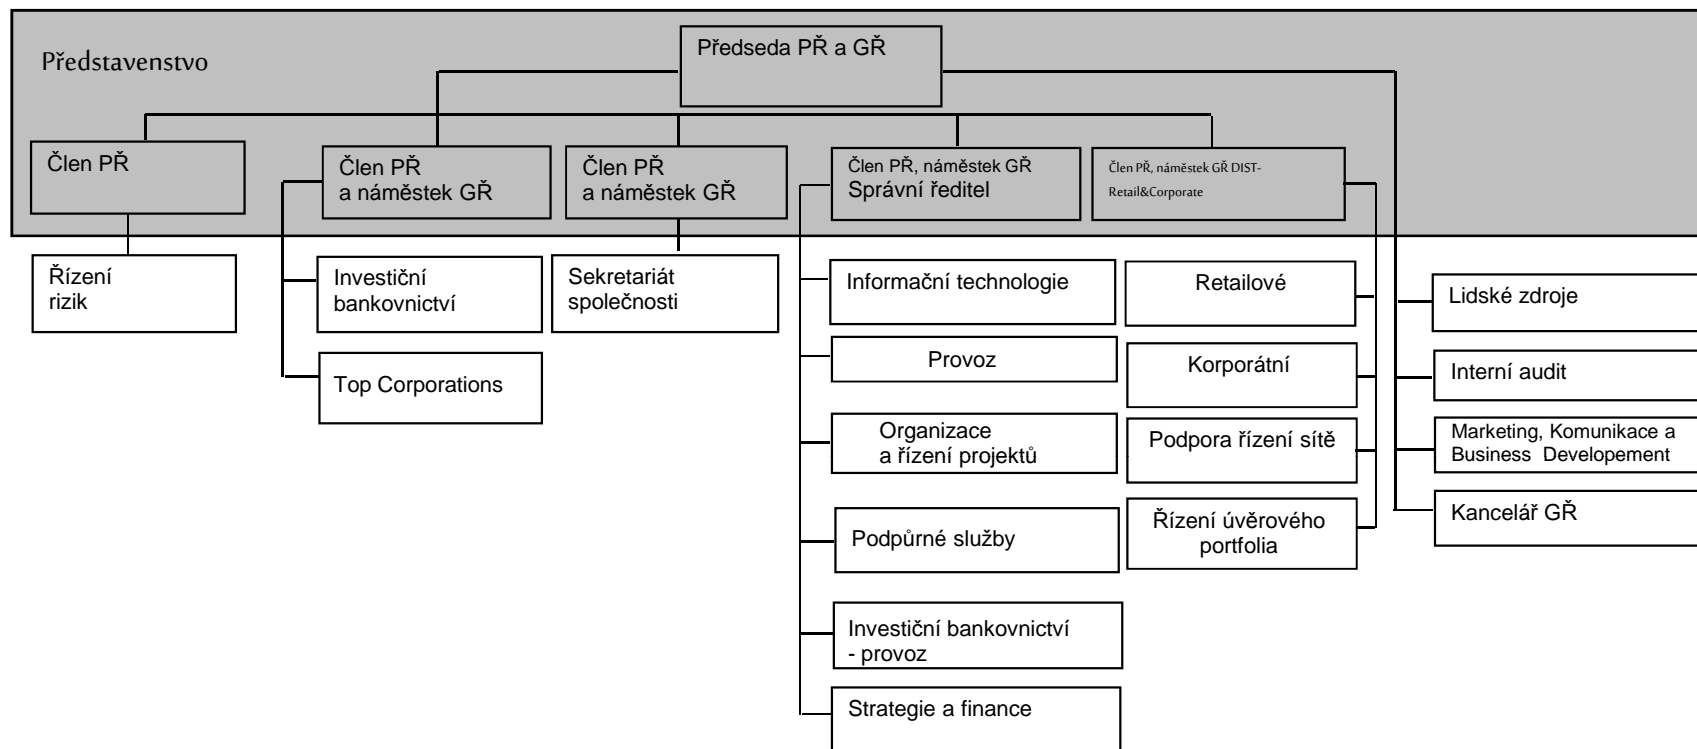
Představenstvo

Předseda PŘ a GŘ

Člen PŘ

Člen PŘ a náměstek GŘ

Člen PŘ a náměstek GŘ

Člen PŘ, náměstek GŘ Správní ředitel

Člen PŘ, náměstek GŘ DIST-Retail&Corporate

Řízení rizik

Investiční bankovnictví

Top Corporations

Sekretariát společnosti

Informační technologie

Provoz

Organizace a řízení projektů

Podpůrné služby

Investiční bankovnictví - provoz

Strategie a finance

Retailové

Korporátní

Podpora řízení sítě

Řízení úvěrového portfolia

Lidské zdroje

Interní audit

Marketing, Komunikace a Business Developement

Kancelář GŘ